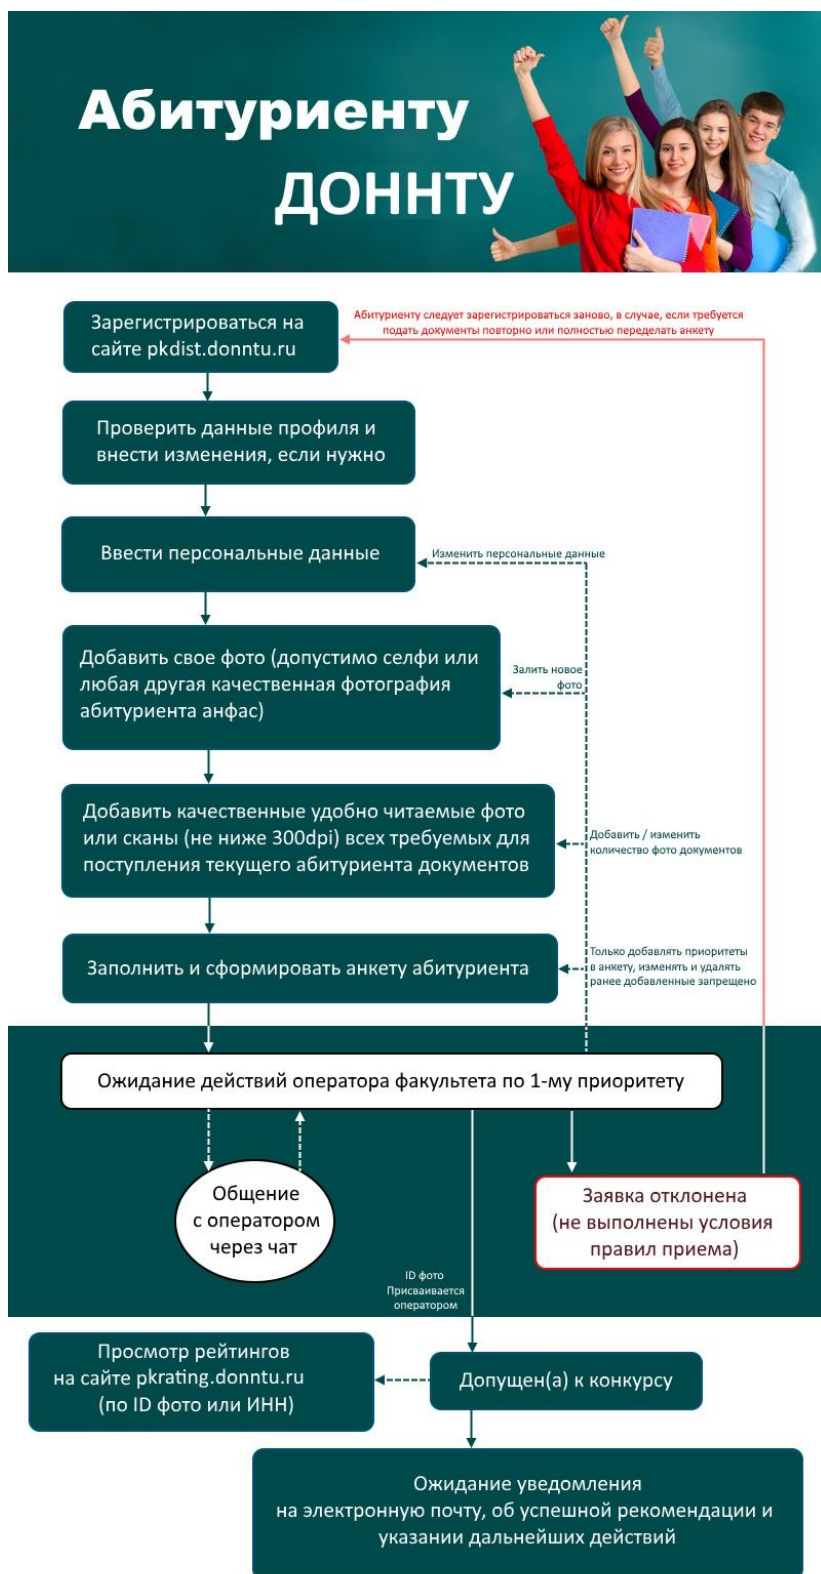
Абитуриенту ДОННТУ

Зарегистрироваться на сайте pkdist.donntu.ru

Абитуриенту следует зарегистрироваться заново, в случае, если требуется подать документы повторно или полностью переделать анкету

Проверить данные профиля и внести изменения, если нужно

Ввести персональные данные

Изменить персональные данные

Добавить свое фото (допустимо селфи или любая другая качественная фотография абитуриента анфас)

Залить новое фото

Добавить качественные удобно читаемые фото или сканы (не ниже 300dpi) всех требуемых для поступления текущего абитуриента документов

Добавить / изменить количество фото документов

Заполнить и сформировать анкету абитуриента

Только добавлять приоритеты в анкету, изменять и удалять ранее добавленные запрещено

Ожидание действий оператора факультета по 1-му приоритету

Общение с оператором через чат

Заявка отклонена (не выполнены условия правил приема)

ID фото Присваивается оператором

Просмотр рейтингов на сайте pkrating.donntu.ru (по ID фото или ИНН)

Допущен(а) к конкурсу

Ожидание уведомления на электронную почту, об успешной рекомендации и указании дальнейших действий